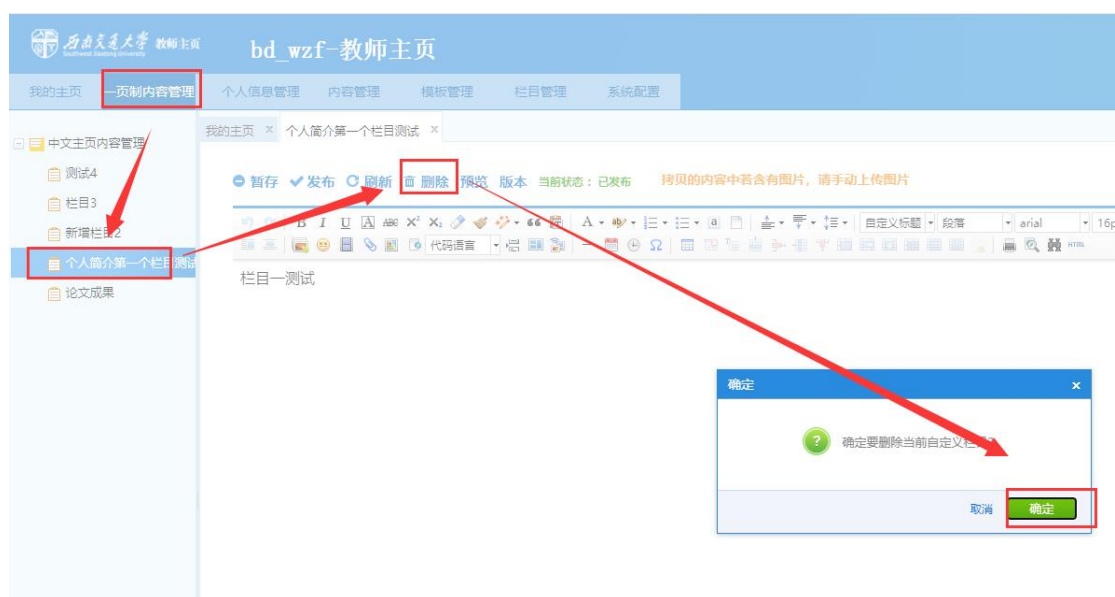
西南交通大学 Southwest Jiaotong University 教师主页

bd_wzf-教师主页

我的主页 一页制内容管理 个人信息管理 内容管理 模板管理 栏目管理 系统配置

中文主页内容管理
测试4
栏目3
新增栏目2
个人简介第一个栏目测试
论文成果

我的主页 × 个人简介第一个栏目测试 ×

暂存 发布 刷新 删除 预览 版本 当前状态：已发布 拷贝的内容中若含有图片，请手动上传图片

自定义标题 段落 arial 16p

代码语言

栏目一测试

确定 ×

确定要删除当前自定义栏目

取消 确定